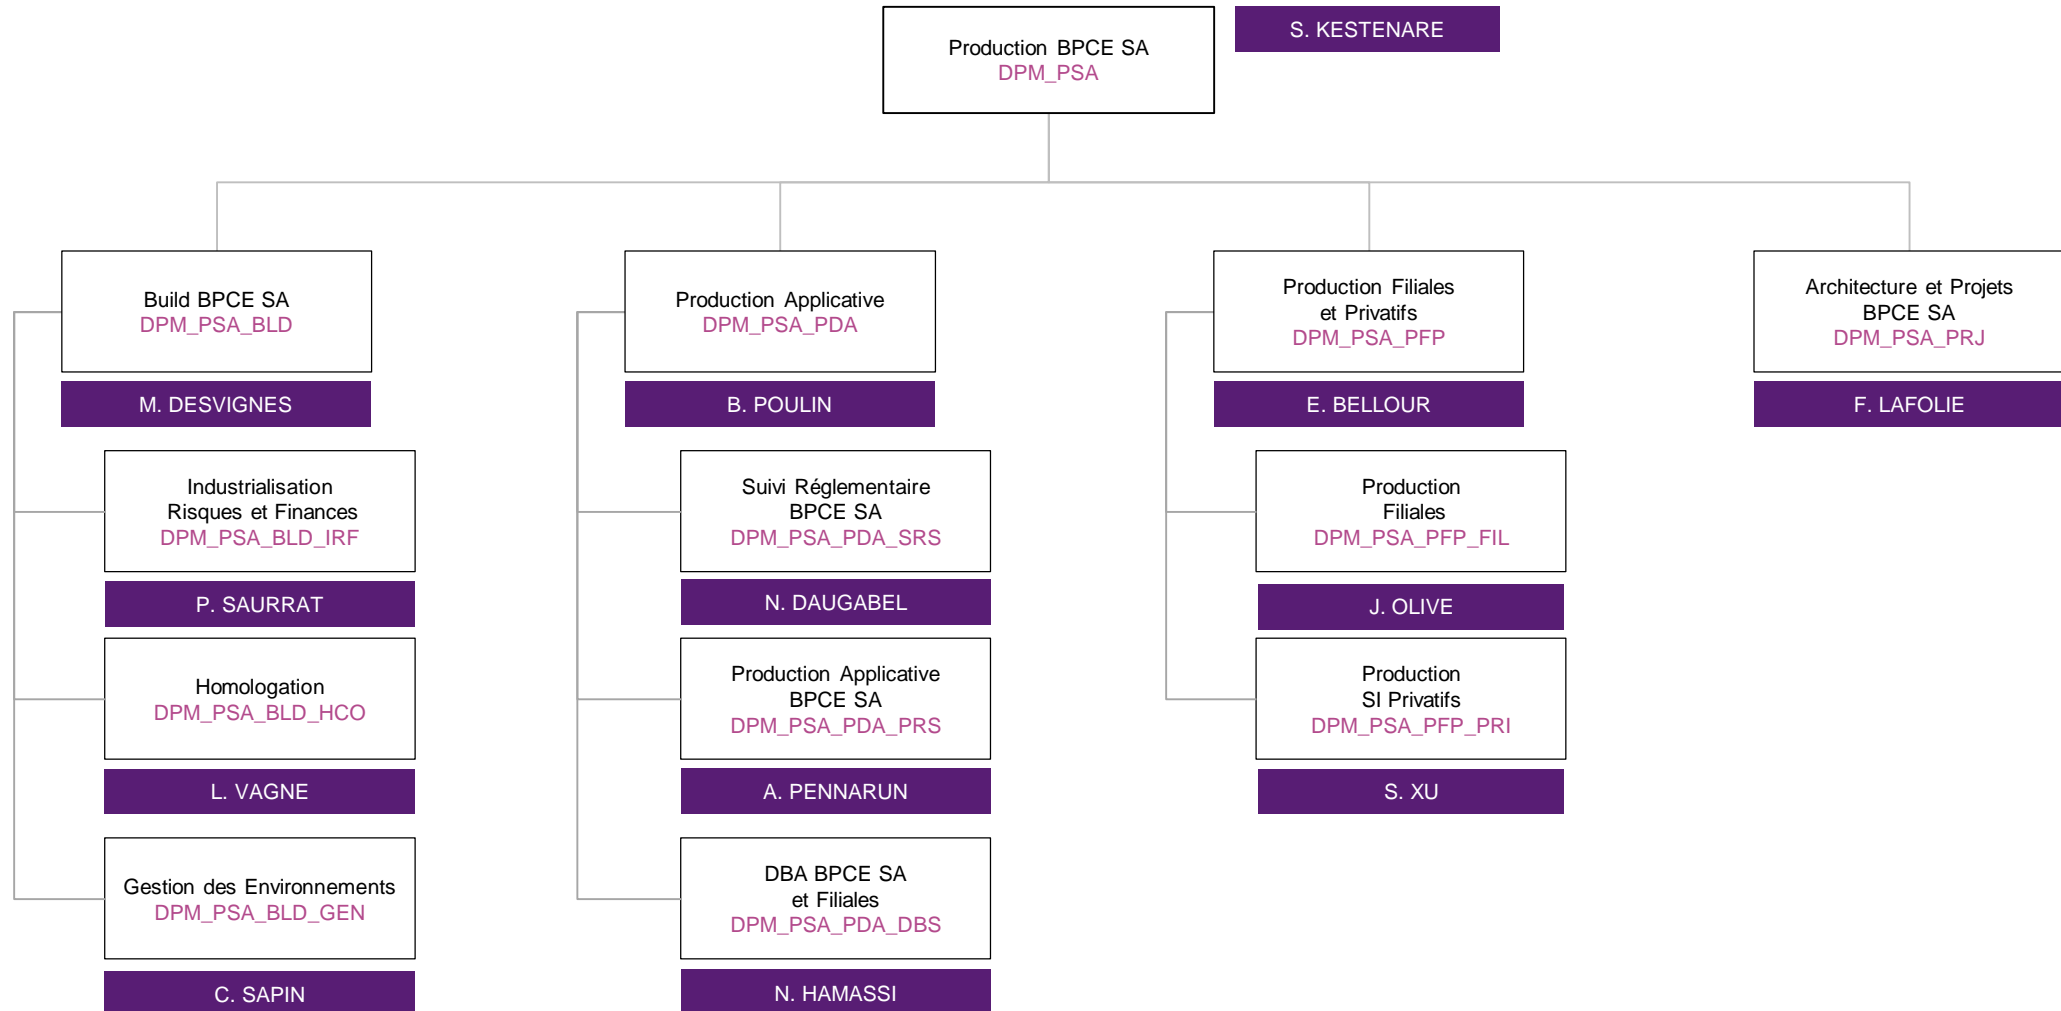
Production BPCE SA
DPM_PSA

S. KESTENARE

Build BPCE SA
DPM_PSA_BLD

M. DESVIGNES

Industrialisation
Risques et Finances
DPM_PSA_BLD_IRF

P. SAURRAT

Homologation
DPM_PSA_BLD_HCO

L. VAGNE

Gestion des Environnements
DPM_PSA_BLD_GEN

C. SAPIN

Production Applicative
DPM_PSA_PDA

B. POULIN

Suivi Réglementaire
BPCE SA
DPM_PSA_PDA_SRS

N. DAUGABEL

Production Applicative
BPCE SA
DPM_PSA_PDA_PRS

A. PENNARUN

DBA BPCE SA
et Filiales
DPM_PSA_PDA_DBS

N. HAMASSI

Production Filiales
et Privatifs
DPM_PSA_PFP

E. BELLOUR

Production
Filiales
DPM_PSA_PFP_FIL

J. OLIVE

Production
SI Privatifs
DPM_PSA_PFP_PRI

S. XU

Architecture et Projets
BPCE SA
DPM_PSA_PRJ

F. LAFOLIE